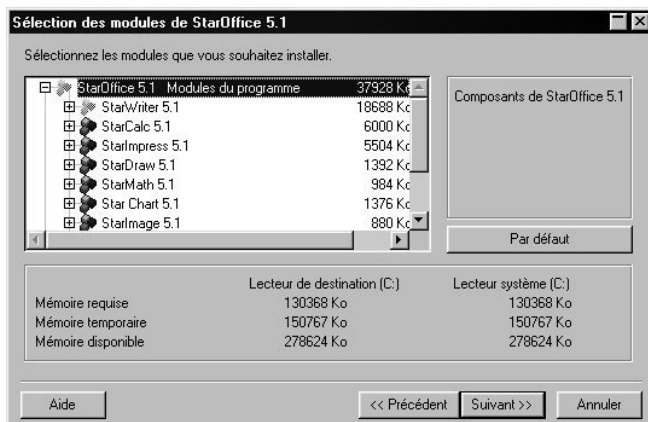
Sélection des modules de StarOffice 5.1

Sélectionnez les modules que vous souhaitez installer.

StarOffice 5.1 Modules du programme 37928 Ko
StarWriter 5.1 18688 Ko
StarCalc 5.1 6000 Ko
StarImpress 5.1 5504 Ko
StarDraw 5.1 1392 Ko
StarMath 5.1 984 Ko
Star Chart 5.1 1376 Ko
StarImage 5.1 880 Ko

Composants de StarOffice 5.1

Par défaut

| | Lecteur de destination (C:) | Lecteur système (C:) |
|---|---|---|
| Mémoire requise | 130368 Ko | 130368 Ko |
| Mémoire temporaire | 150767 Ko | 150767 Ko |
| Mémoire disponible | 278624 Ko | 278624 Ko |

Aide

<< Précédent

Suivant >>

Annuler